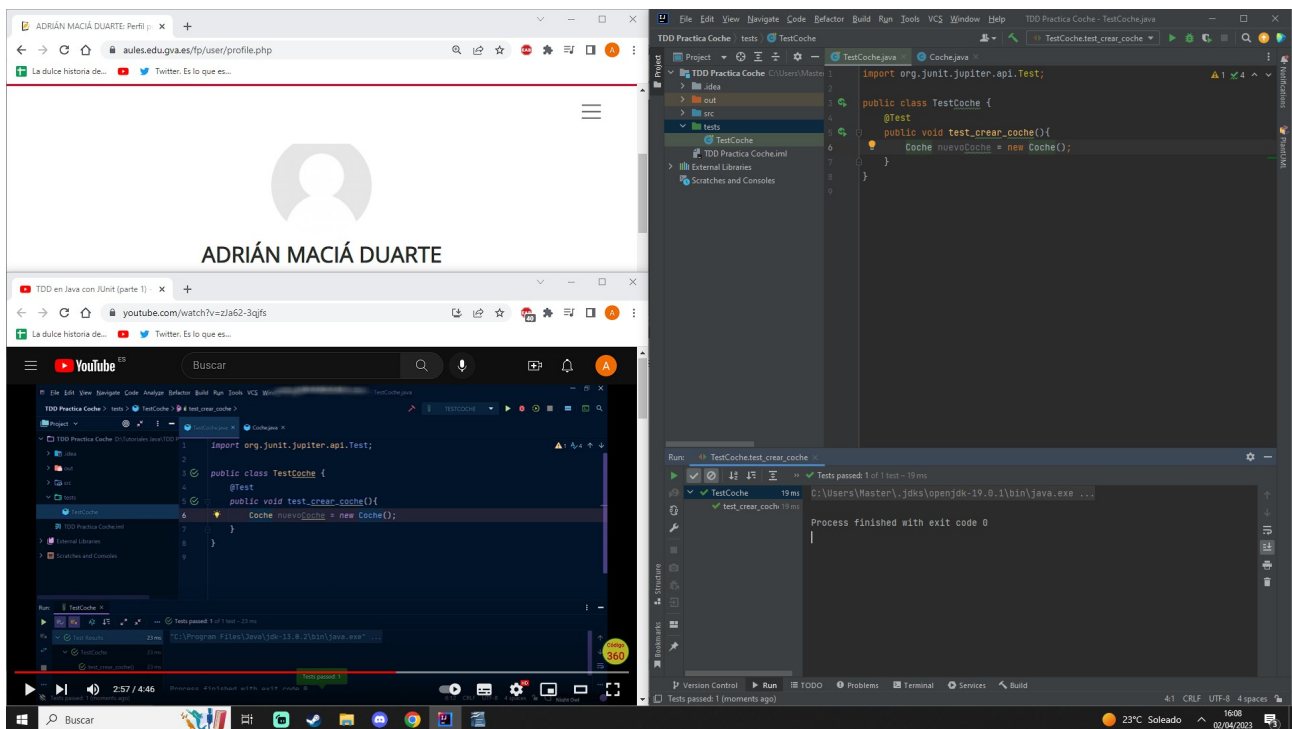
ADRIÁN MACIÁ DUARTE: Perfil p ×
aules.edu.gva.es/fp/user/profile.php
La dulce historia de... Twitter. Es lo que es...

ADRIÁN MACIÁ DUARTE

TDD en Java con JUnit (parte 1) ×
youtube.com/watch?v=zJa62-3qjfs
La dulce historia de... Twitter. Es lo que es...

YouTube ES
Buscar

File Edit View Navigate Code Analyze Refactor Build Run Tools VCS Window
TDD Practica Coche > tests > TestCoche > test_crear_coche
Project
TDD Practica Coche
.idea
out
src
tests
TestCoche
TDD Practica Coche.iml
External Libraries
Scratches and Consoles
TestCoche.java × Coche.java ×
1 import org.junit.jupiter.api.Test;
2
3 public class TestCoche {
4 @Test
5 public void test_crear_coche(){
6 Coche nuevoCoche = new Coche();
7 }
8 }
9
Run: TestCoche ×
Tests passed: 1 of 1 test – 23 ms
Test Results 23 ms
TestCoche 23 ms
test_crear_coche() 23 ms
"C:\Program Files\Java\jdk-13.0.2\bin\java.exe" ...
Process finished with exit code 0
Tests passed: 1
2:57 / 4:46

File Edit View Navigate Code Refactor Build Run Tools VCS Window Help TDD Practica Coche - TestCoche.java
TDD Practica Coche > tests > TestCoche
TestCoche.test_crear_coche
Project
TestCoche.java × Coche.java ×
TDD Practica Coche C:\Users\Master
.idea
out
src
tests
TestCoche
TDD Practica Coche.iml
External Libraries
Scratches and Consoles
1 import org.junit.jupiter.api.Test;
2
3 public class TestCoche {
4 @Test
5 public void test_crear_coche(){
6 Coche nuevoCoche = new Coche();
7 }
8 }
9
Notifications
PlantUML
Run: TestCoche.test_crear_coche ×
Tests passed: 1 of 1 test – 19 ms
TestCoche 19 ms
test_crear_coch 19 ms
C:\Users\Master\.jdks\openjdk-19.0.1\bin\java.exe ...
Process finished with exit code 0
Structure
Bookmarks
Version Control Run TODO Problems Terminal Services Build
Tests passed: 1 (moments ago)
4:1 CRLF UTF-8 4 spaces

Buscar
23°C Soleado 16:08 02/04/2023